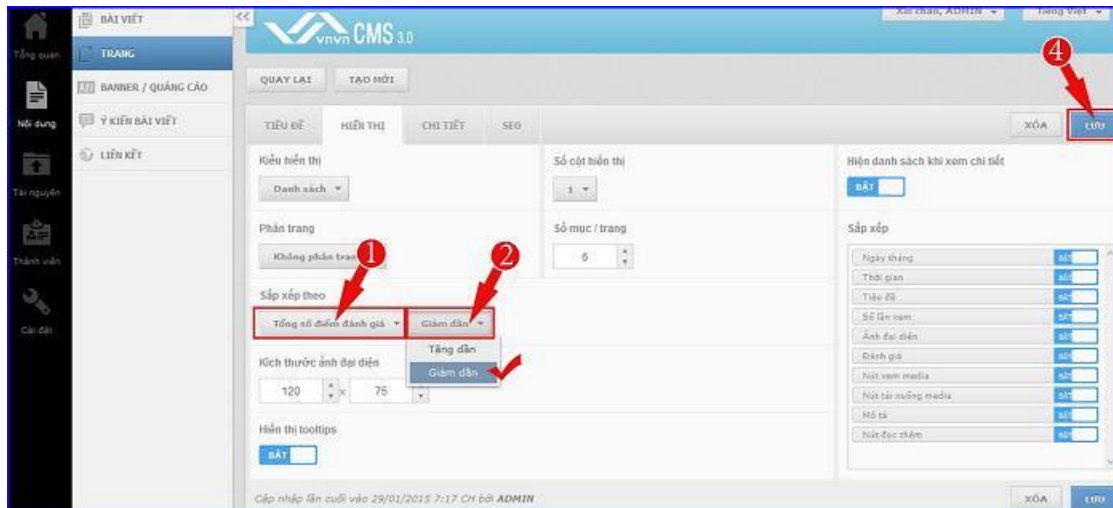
Tổng quan

Nội dung

Tài nguyên

Thành viên

Cài đặt

BÀI VIẾT
TRANG
BANNER / QUẢNG CÁO
Ý KIẾN BÀI VIẾT
LIÊN KẾT

vnvn CMS 3.0

Xin chào, ADMIN ▾ | Tiếng Việt ▾

QUAY LẠI | TẠO MỚI

4

TIÊU ĐỀ | HIỂN THỊ | CHI TIẾT | SEO | XÓA | LƯU

Kiểu hiển thị
Danh sách ▾

Số cột hiển thị
1 ▾

Hiện danh sách khi xem chi tiết
BẬT

Phân trang
Không phân trang

1

2

Số mục / trang
6

Sắp xếp

| | |
|---|---|
| Ngày tháng | BẬT |
| Thời gian | BẬT |
| Tiêu đề | BẬT |
| Số lần xem | BẬT |
| Ảnh đại diện | BẬT |
| Đánh giá | BẬT |
| Nút xem media | BẬT |
| Nút tải xuống media | BẬT |
| Mô tả | BẬT |
| Nút đọc thêm | BẬT |

Sắp xếp theo
Tổng số điểm đánh giá ▾ | Giảm dần ▾
Tăng dần
Giảm dần

Kích thước ảnh đại diện
120 x 75

Hiển thị tooltips
BẬT

Cập nhập lần cuối vào 29/01/2015 7:17 CH bởi ADMIN

XÓA | LƯU